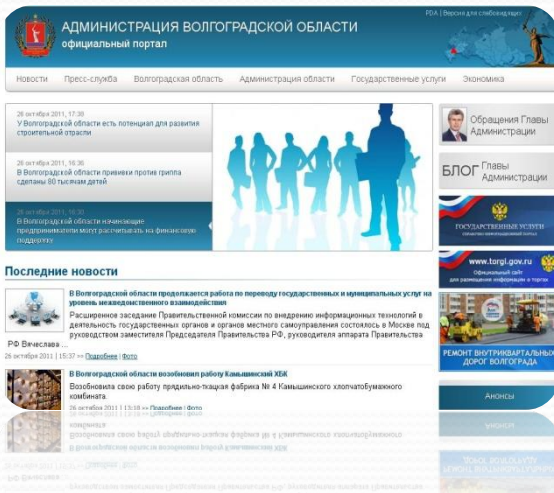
PDA | Версия для слабовидящих

АДМИНИСТРАЦИЯ ВОЛГОГРАДСКОЙ ОБЛАСТИ
официальный портал

Новости | Пресс-служба | Волгоградская область | Администрация области | Государственные услуги | Экономика

26 октября 2011, 17:38
У Волгоградской области есть потенциал для развития строительной отрасли

26 октября 2011, 16:36
В Волгоградской области прививки против гриппа сделаны 80 тысячам детей

26 октября 2011, 16:30
В Волгоградской области начинающие предприниматели могут рассчитывать на финансовую поддержку

Обращения Главы Администрации

БЛОГ Главы Администрации

ГОСУДАРСТВЕННЫЕ УСЛУГИ

www.torgi.gov.ru
Официальный сайт для размещения информации о торгах

РЕМОНТ ВНУТРИКВАРТАЛЬНЫХ ДОРОГ ВОЛГОГРАДА

Анонсы

Последние новости

В Волгоградской области продолжается работа по переводу государственных и муниципальных услуг на уровень межведомственного взаимодействия
Расширенное заседание Правительственной комиссии по внедрению информационных технологий в деятельность государственных органов и органов местного самоуправления состоялось в Москве под руководством заместителя Председателя Правительства РФ, руководителя аппарата Правительства РФ Вячеслава ...
26 октября 2011 | 15:37 >> Подробнее | Фото

В Волгоградской области возобновил работу Камышинский ХБК
Возобновила свою работу прядильно-ткацкая фабрика № 4 Камышинского хлопчатобумажного комбината.
26 октября 2011 | 13:16 >> Подробнее | Фото